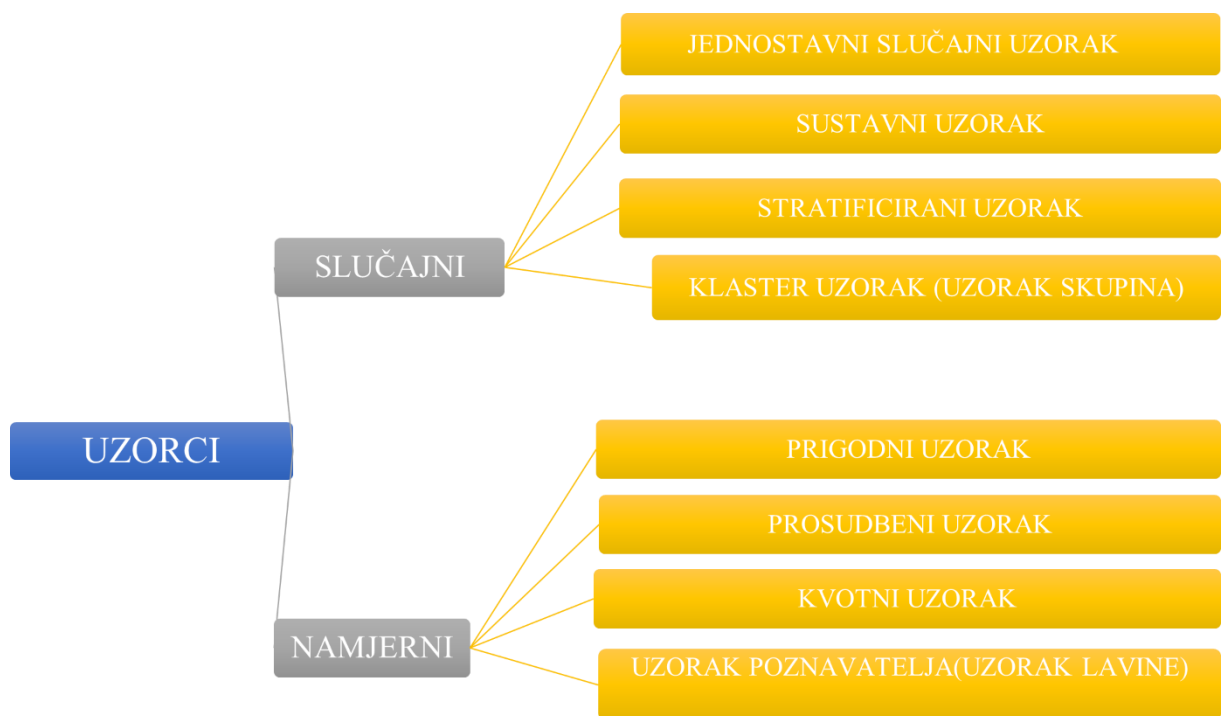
UZORCI

SLUČAJNI

JEDNOSTAVNI SLUČAJNI UZORAK

SUSTAVNI UZORAK

STRATIFICIRANI UZORAK

KLASTER UZORAK (UZORAK SKUPINA)

NAMJERNI

PRIGODNI UZORAK

PROSUDBENI UZORAK

KVOTNI UZORAK

UZORAK POZNAVATELJA(UZORAK LAVINE)